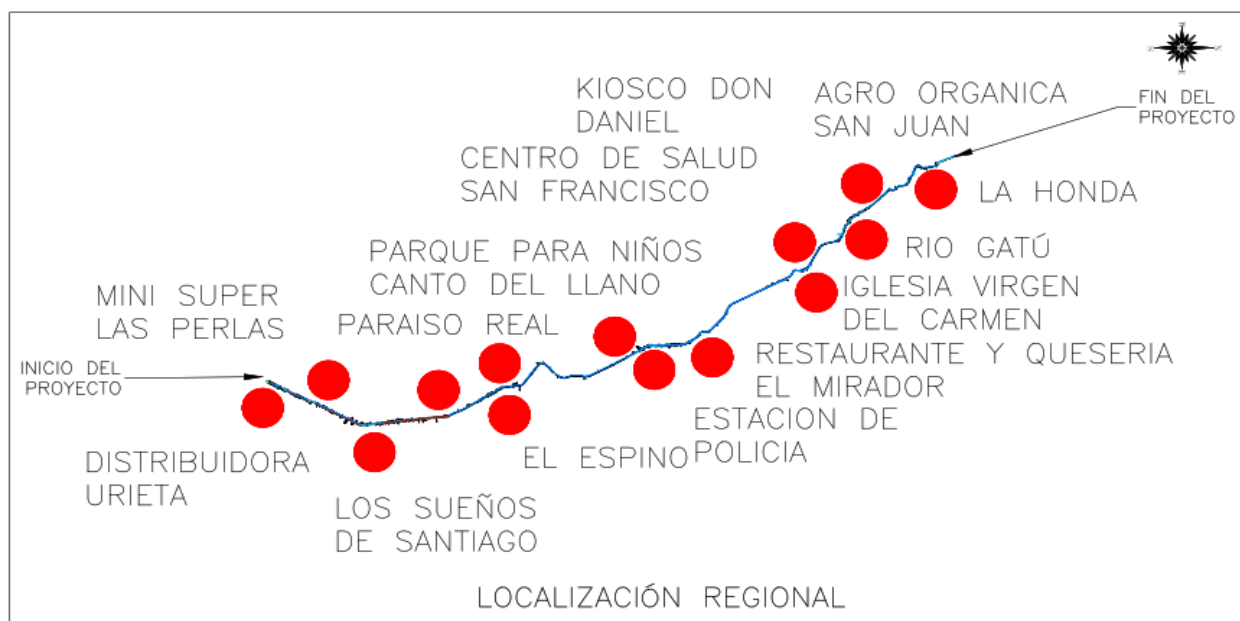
KIOSCO DON DANIEL

AGRO ORGANICA SAN JUAN

FIN DEL PROYECTO

CENTRO DE SALUD SAN FRANCISCO

LA HONDA

RIO GATÚ

PARQUE PARA NIÑOS CANTO DEL LLANO

IGLESIA VIRGEN DEL CARMEN

MINI SUPER LAS PERLAS

PARAISO REAL

RESTAURANTE Y QUESERIA EL MIRADOR

INICIO DEL PROYECTO

ESTACION DE POLICIA

EL ESPINO

DISTRIBUIDORA URIETA

LOS SUEÑOS DE SANTIAGO

LOCALIZACIÓN REGIONAL